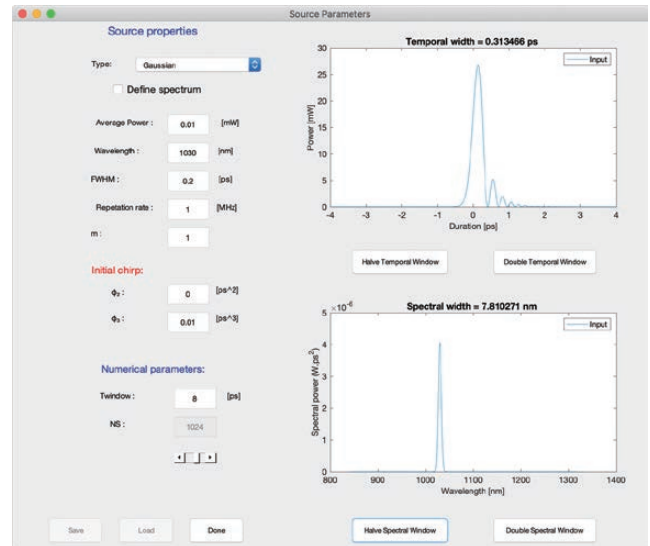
Source Parameters

Source properties

Type: Gaussian

Define spectrum

Average Power : 0.01 [mW]

Wavelength : 1030 [nm]

FWHM : 0.2 [ps]

Repetation rate : 1 [MHz]

m : 1

Initial chirp:

$\phi_2$ : 0 [ps^2]

$\phi_3$ : 0.01 [ps^3]

Numerical parameters:

Twindow : 8 [ps]

NS : 1024

Save Load Done

Temporal width = 0.313466 ps

Input

Power [mW]

30 25 20 15 10 5 0

-4 -3 -2 -1 0 1 2 3 4

Duration [ps]

Halve Temporal Window Double Temporal Window

Spectral width = 7.810271 nm

$\times 10^{-6}$

Input

Spectral power [W.ps$^2$]

5 4 3 2 1 0

800 900 1000 1100 1200 1300 1400

Wavelength [nm]

Halve Spectral Window Double Spectral Window